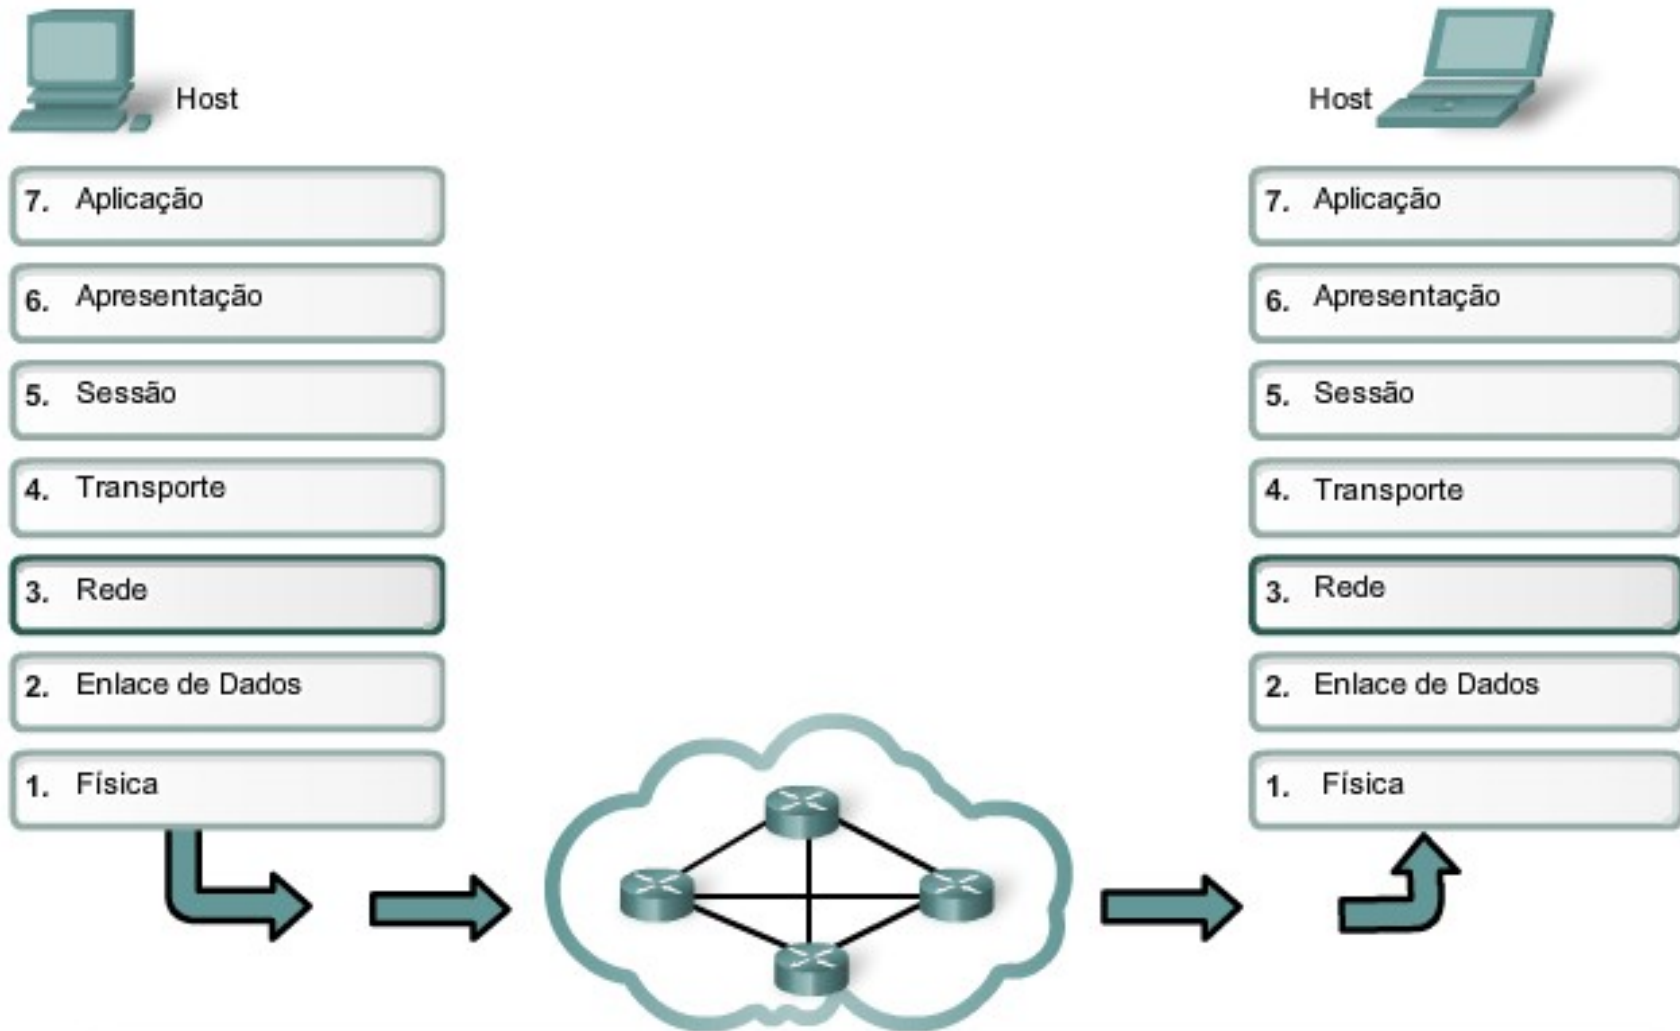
Host

7. Aplicação

6. Apresentação

5. Sessão

4. Transporte

3. Rede

2. Enlace de Dados

1. Física

Host

7. Aplicação

6. Apresentação

5. Sessão

4. Transporte

3. Rede

2. Enlace de Dados

1. Física